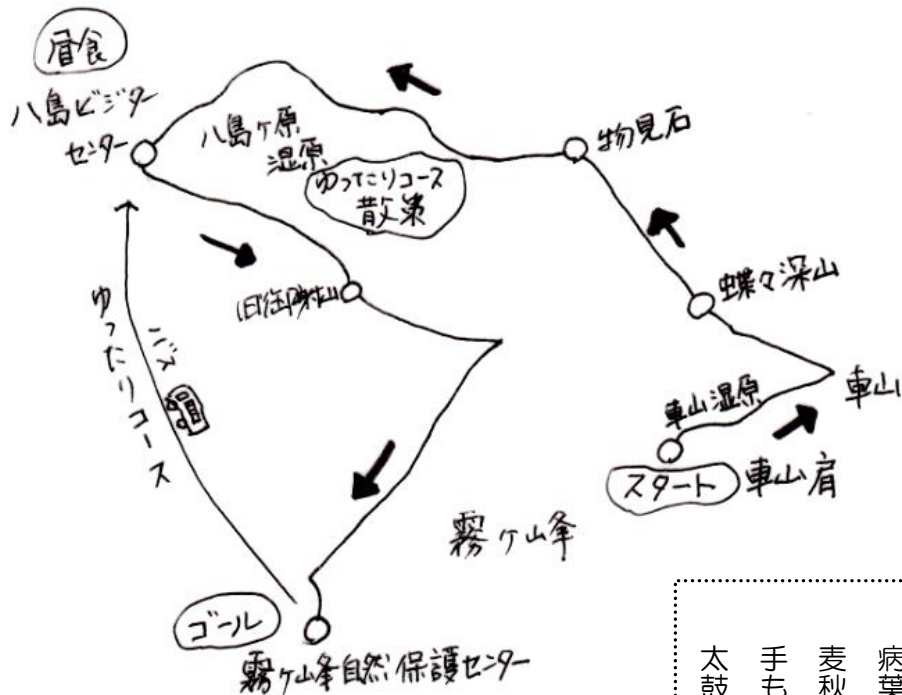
昼食

八島ビジターセンター

八島ヶ原湿原

ゆったりコース散策

物見石

蝶々深山

車山

車山湿原

スタート 車山肩

旧御射山

ゆったりコース

バス

霧ヶ峰

ゴール

霧ヶ峰自然保護センター

太 手 麦 病
鼓 も 秋 葉